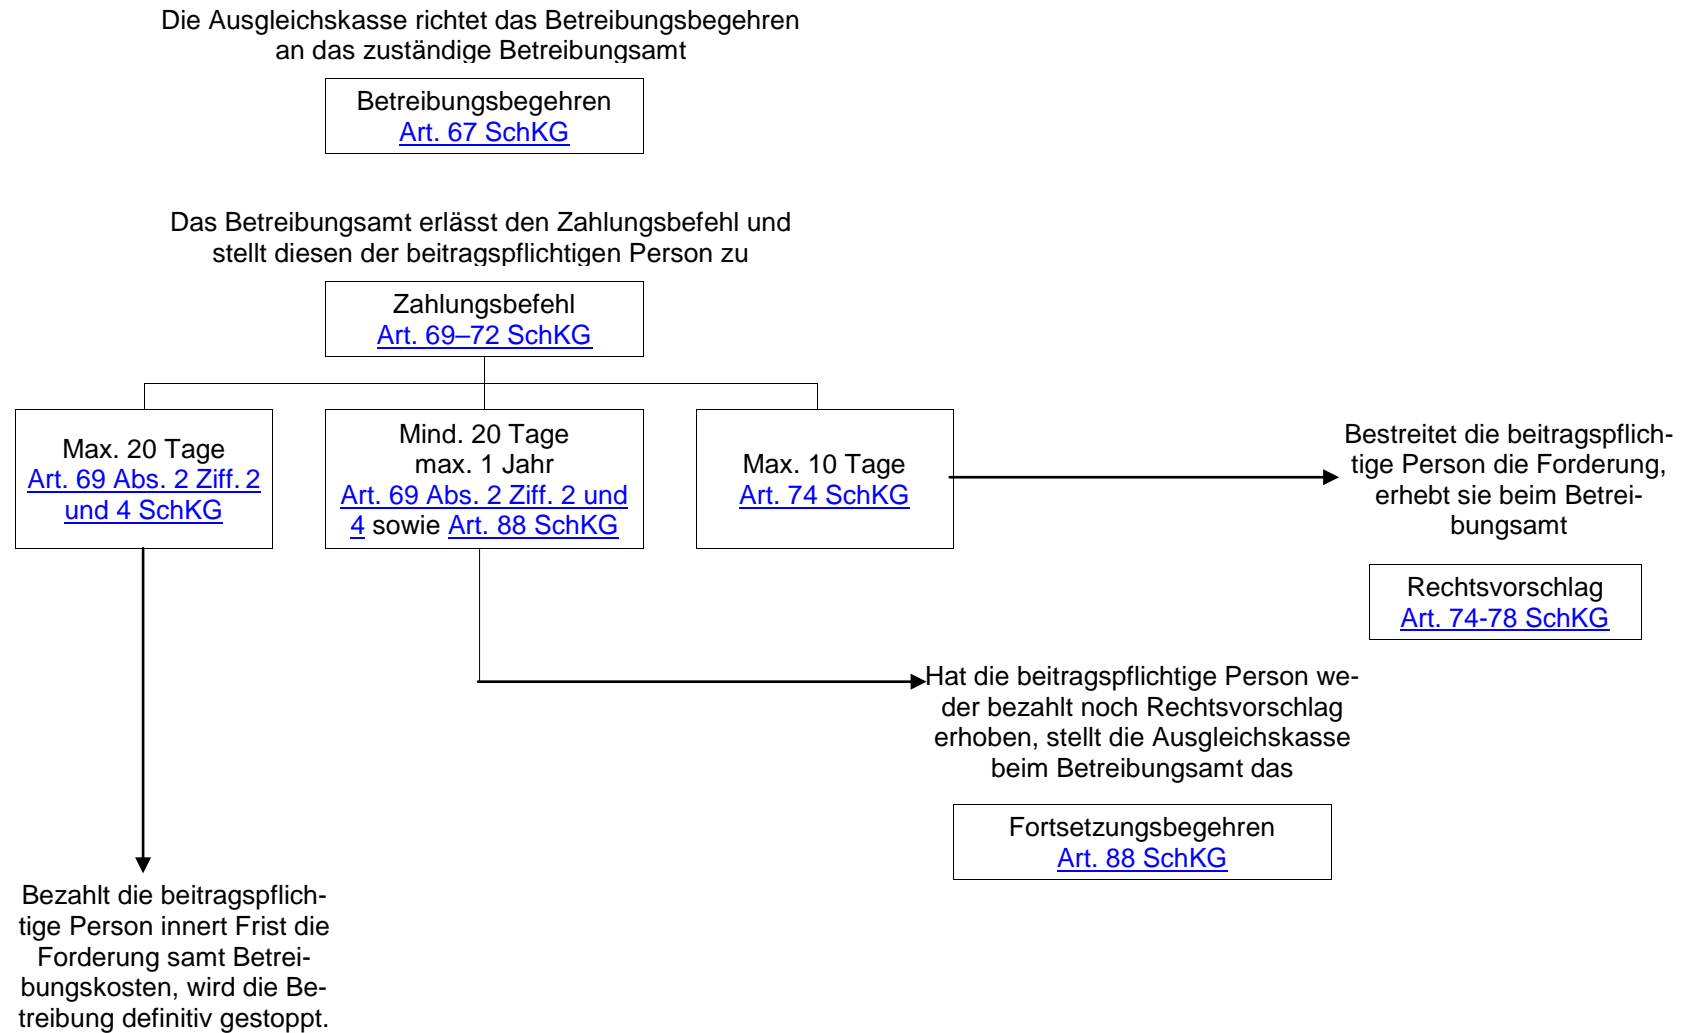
Die Ausgleichskasse richtet das Betreibungsbegehren an das zuständige Betreibungsamt

Betreibungsbegehren
Art. 67 SchKG

Das Betreibungsamt erlässt den Zahlungsbefehl und stellt diesen der beitragspflichtigen Person zu

Zahlungsbefehl
Art. 69–72 SchKG

Max. 20 Tage
Art. 69 Abs. 2 Ziff. 2 und 4 SchKG

Mind. 20 Tage
max. 1 Jahr
Art. 69 Abs. 2 Ziff. 2 und 4 sowie Art. 88 SchKG

Max. 10 Tage
Art. 74 SchKG

Bestreitet die beitragspflichtige Person die Forderung, erhebt sie beim Betreibungsamt

Rechtsvorschlag
Art. 74-78 SchKG

Hat die beitragspflichtige Person weder bezahlt noch Rechtsvorschlag erhoben, stellt die Ausgleichskasse beim Betreibungsamt das

Fortsetzungsbegehren
Art. 88 SchKG

Bezahlt die beitragspflichtige Person innert Frist die Forderung samt Betreibungskosten, wird die Betreibung definitiv gestoppt.